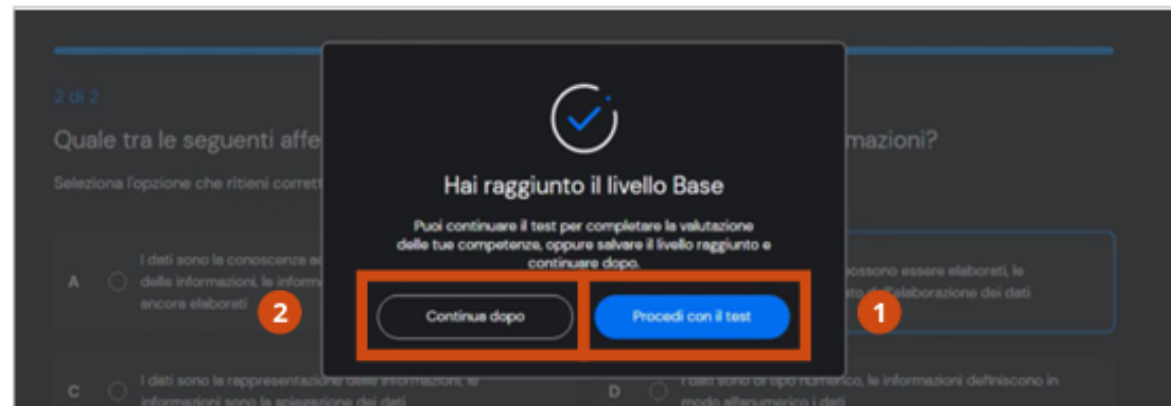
2 di 2

Quale tra le seguenti affe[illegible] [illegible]mazioni?

Seleziona l'opzione che ritieni corrett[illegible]

Hai raggiunto il livello Base

Puoi continuare il test per completare la valutazione delle tue competenze, oppure salvare il livello raggiunto e continuare dopo.

Continua dopo

Procedi con il test

2

1

A

I dati sono la conoscenza a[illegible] delle informazioni, le inform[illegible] ancora elaborati

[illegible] possono essere elaborati, le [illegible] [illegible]to dell'elaborazione dei dati

C

I dati sono la rappresentazione delle informazioni, le informazioni sono la spiegazione dei dati

D

I dati sono di tipo numerico, le informazioni definiscono in modo alfanumerico i dati